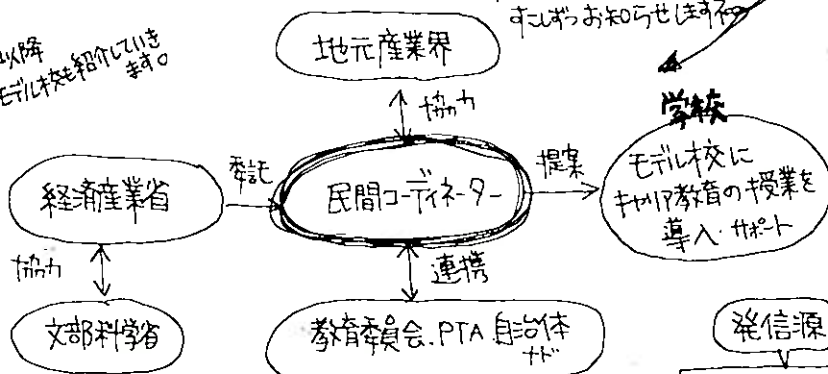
すこしずつお知らせします

以降
モデル校を紹介していきます。

地元産業界

協力

学校

委託

提案

経済産業省

民間コーディネーター

モデル校に
キャリア教育の授業を
導入・サポート

協力

連携

文部科学省

教育委員会、PTA 自治体
など

発信源